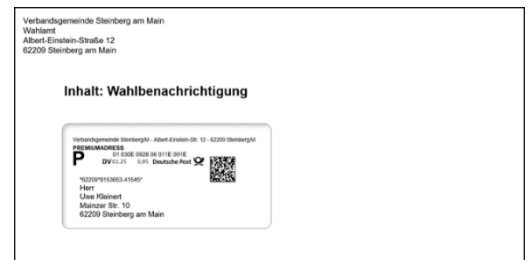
Verbandsgemeinde Steinberg am Main
Wahlamt
Albert-Einstein-Straße 12
62209 Steinberg am Main

Inhalt: Wahlbenachrichtigung

Verbandsgemeinde Steinberg/M · Albert-Einstein-Str. 12 · 62209 Steinberg/M
PREMIUMADRESS
P 01 030E 0928 06 011E 001E
DV 01.25 0,45 Deutsche Post

*62209*9153653-41545*
Herr
Uwe Kleinert
Mainzer Str. 10
62209 Steinberg am Main